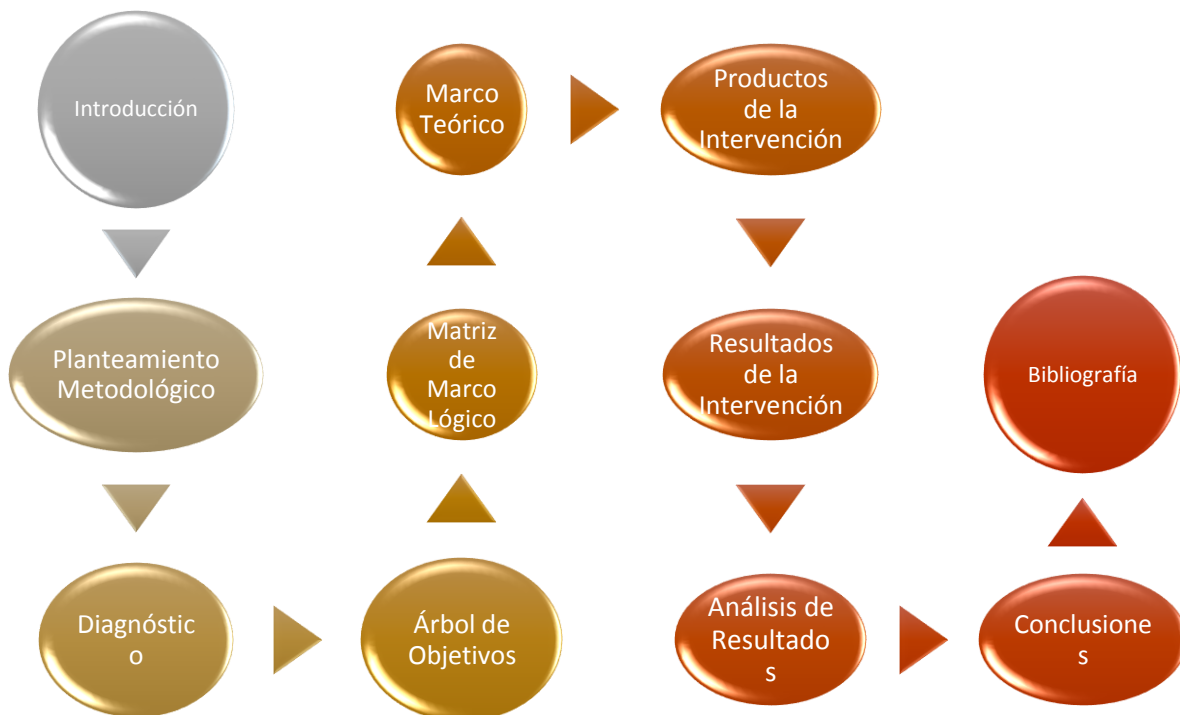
Introducción

Planteamiento Metodológico

Diagnóstic o

Árbol de Objetivos

Matriz de Marco Lógico

Marco Teórico

Productos de la Intervención

Resultados de la Intervención

Análisis de Resultado s

Conclusione s

Bibliografía